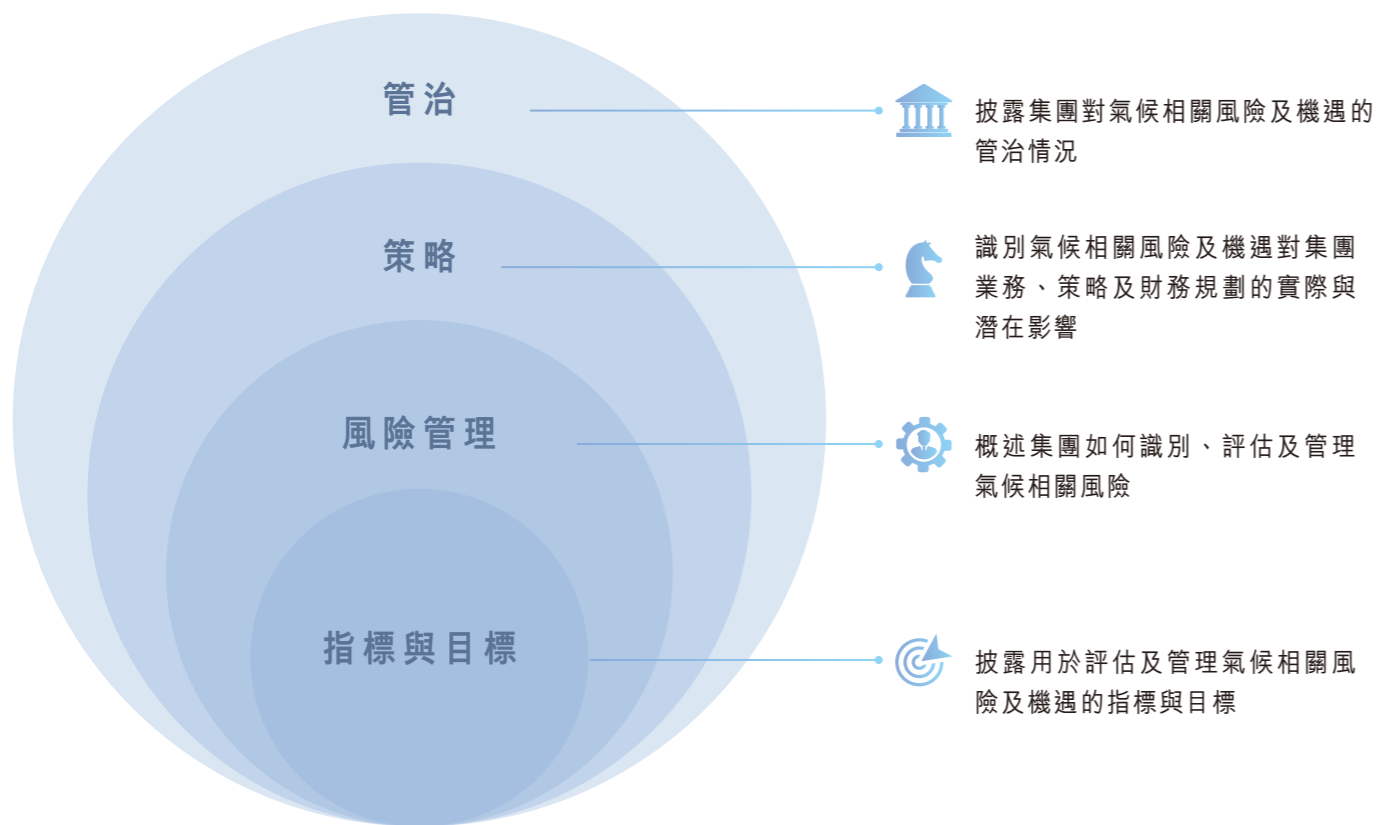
管治

披露集團對氣候相關風險及機遇的管治情況

策略

識別氣候相關風險及機遇對集團業務、策略及財務規劃的實際與潛在影響

風險管理

概述集團如何識別、評估及管理氣候相關風險

指標與目標

披露用於評估及管理氣候相關風險及機遇的指標與目標